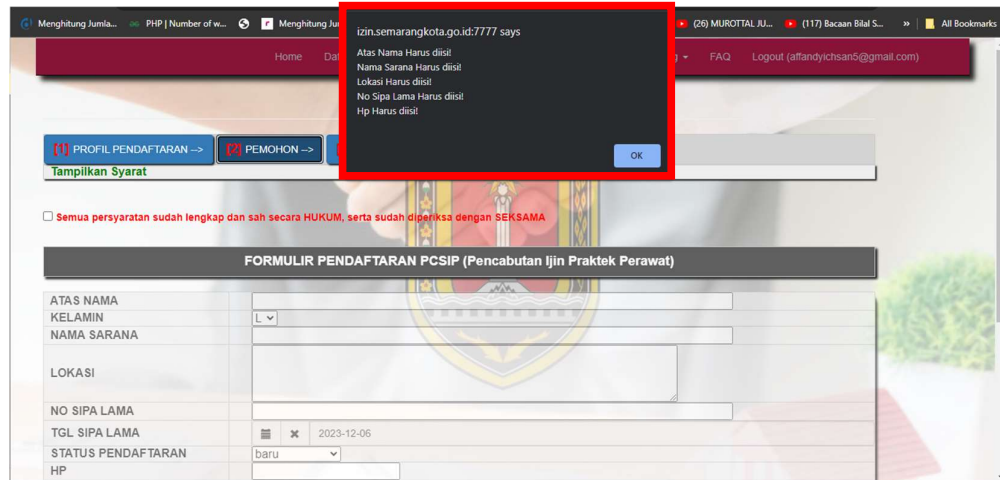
Menghitung Jumla... PHP | Number of w... Menghitung Ju... (26) MUROTTAL JU... (117) Bacaan Bilal S... » All Bookmarks

Home Dal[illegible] FAQ Logout (affandyichsan5@gmail.com)

izin.semarangkota.go.id:7777 says

Atas Nama Harus diisi!
Nama Sarana Harus diisi!
Lokasi Harus diisi!
No Sipa Lama Harus diisi!
Hp Harus diisi!

OK

[1] PROFIL PENDAFTARAN --> [2] PEMOHON -->

Tampilkan Syarat

Semua persyaratan sudah lengkap dan sah secara HUKUM, serta sudah diperiksa dengan SEKSAMA

FORMULIR PENDAFTARAN PCSIP (Pencabutan Ijin Praktek Perawat)

| | |
|---|---|
| ATAS NAMA | |
| KELAMIN | L |
| NAMA SARANA | |
| LOKASI | |
| NO SIPA LAMA | |
| TGL SIPA LAMA | 2023-12-06 |
| STATUS PENDAFTARAN | baru |
| HP | |